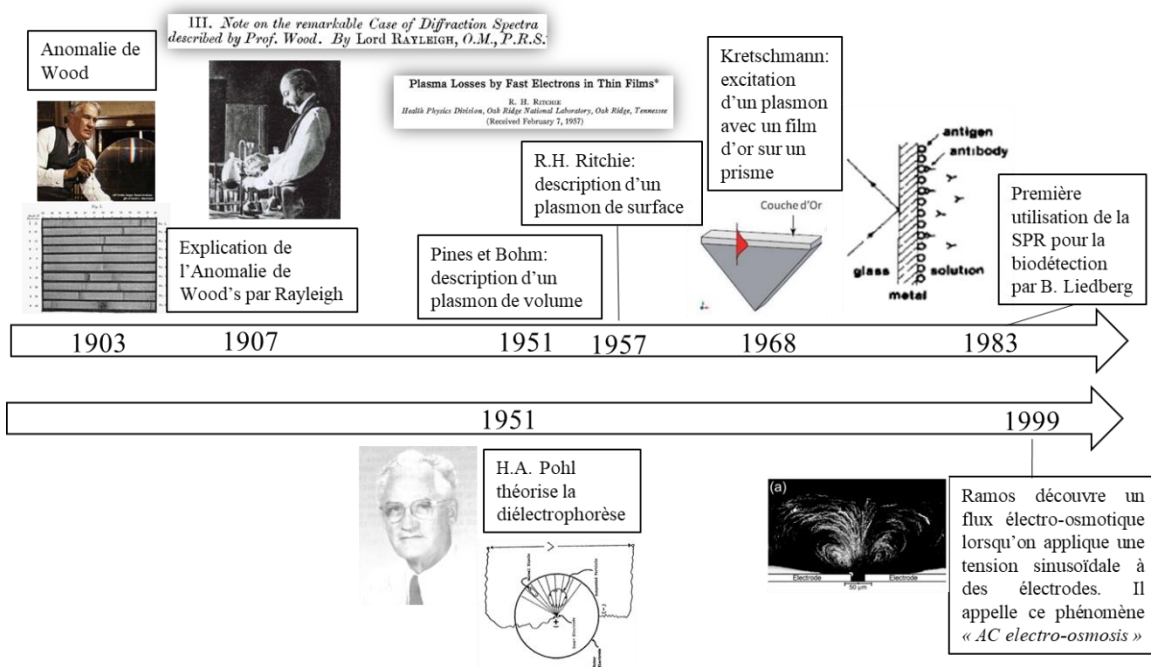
Anomalie de Wood

III. Note on the remarkable Case of Diffraction Spectra described by Prof. Wood. By Lord RAYLEIGH, O.M., P.R.S.

Plasma Losses by Fast Electrons in Thin Films*
R. H. RITCHIE
Health Physics Division, Oak Ridge National Laboratory, Oak Ridge, Tennessee
(Received February 7, 1957)

Kretschmann: excitation d'un plasmon avec un film d'or sur un prisme

antigen
antibody
glass
solution
metal

Couche d'Or

R.H. Ritchie: description d'un plasmon de surface

Explication de l'Anomalie de Wood's par Rayleigh

Pines et Bohm: description d'un plasmon de volume

Première utilisation de la SPR pour la biodétection par B. Liedberg

1903 1907 1951 1957 1968 1983

1951 1999

H.A. Pohl théorise la diélectrophorèse

(a)
Electrode
Electrode
50 μm

Ramos découvre un flux électro-osmotique lorsqu'on applique une tension sinusoïdale à des électrodes. Il appelle ce phénomène « AC electro-osmosis »